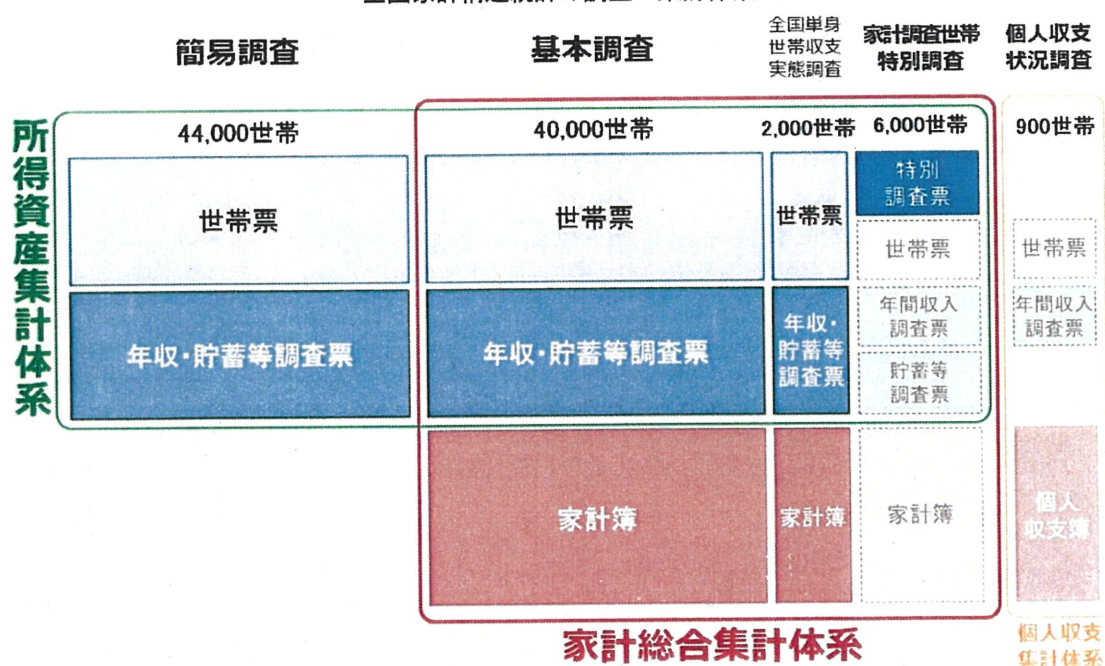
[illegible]

簡易調査

基本調査

全国単身世帯収支実態調査

家計調査世帯特別調査

個人収支状況調査

所得資産集計体系

44,000世帯

40,000世帯

2,000世帯

6,000世帯

900世帯

世帯票

世帯票

世帯票

特別調査票

世帯票

世帯票

年収・貯蓄等調査票

年収・貯蓄等調査票

年収・貯蓄等調査票

年間収入調査票

年間収入調査票

貯蓄等調査票

家計簿

家計簿

家計簿

個人収支簿

家計総合集計体系

個人収支集計体系